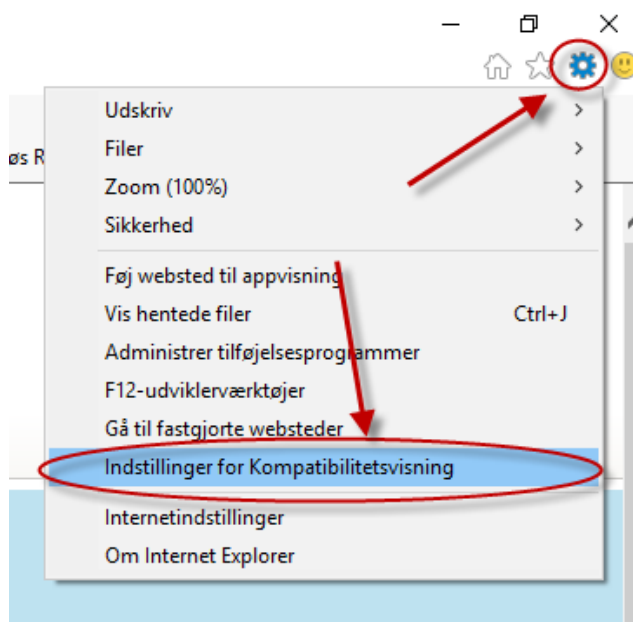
øs R

Udskriv
Filer
Zoom (100%)
Sikkerhed

Føj websted til appvisning
Vis hentede filer Ctrl+J
Administrer tilføjelsesprogrammer
F12-udviklerværktøjer
Gå til fastgjorte websteder
Indstillinger for Kompatibilitetsvisning

Internetindstillinger
Om Internet Explorer